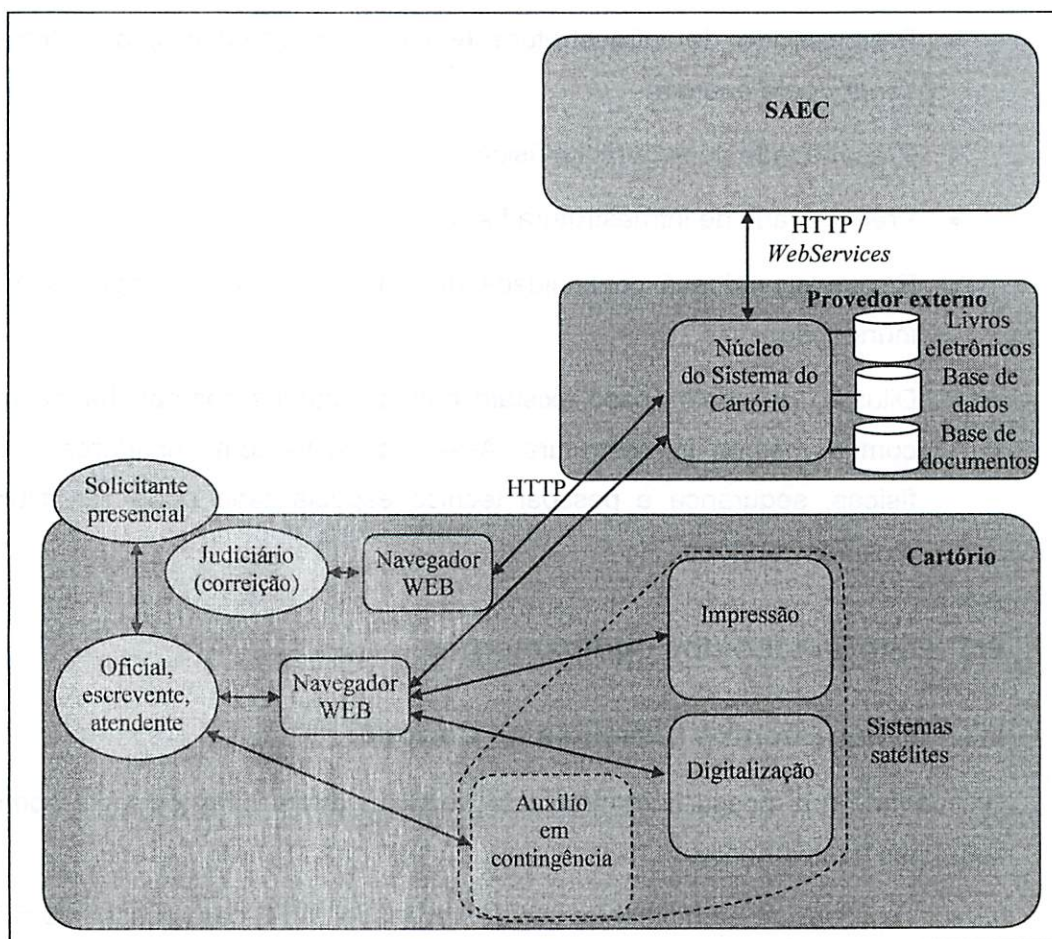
SAEC

HTTP / *WebServices*

Provedor externo

Núcleo do Sistema do Cartório

Livros eletrônicos

Base de dados

Base de documentos

HTTP

Solicitante presencial

Judiciário (correição)

Navegador WEB

Cartório

Impressão

Oficial, escrevente, atendente

Navegador WEB

Sistemas satélites

Digitalização

Auxílio em contingência